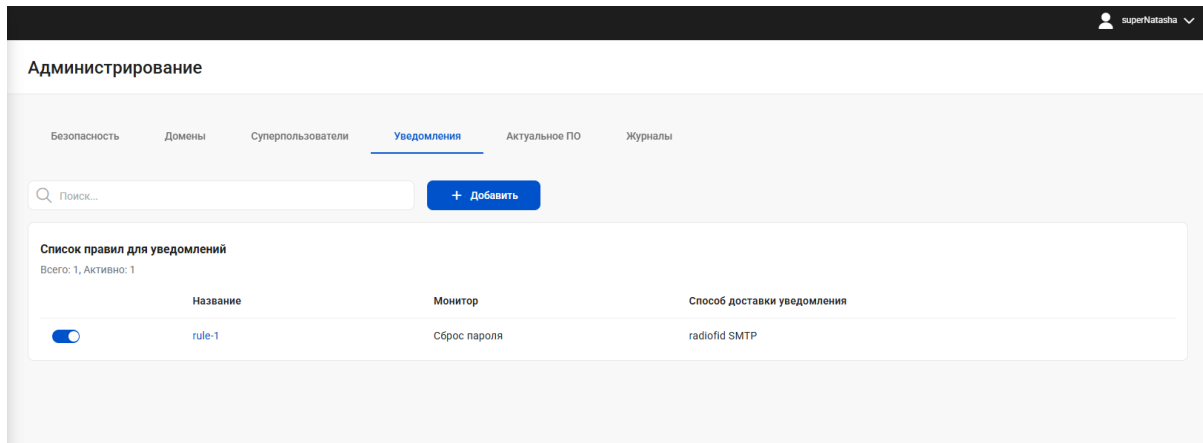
superNatasha

Администрирование

Безопасность
Домены
Суперпользователи
Уведомления
Актуальное ПО
Журналы

Поиск...

+ Добавить

Список правил для уведомлений
Всего: 1, Активно: 1

| | Название | Монитор | Способ доставки уведомления |
|---|---|---|---|
| | rule-1 | Сброс пароля | radiofid SMTP |